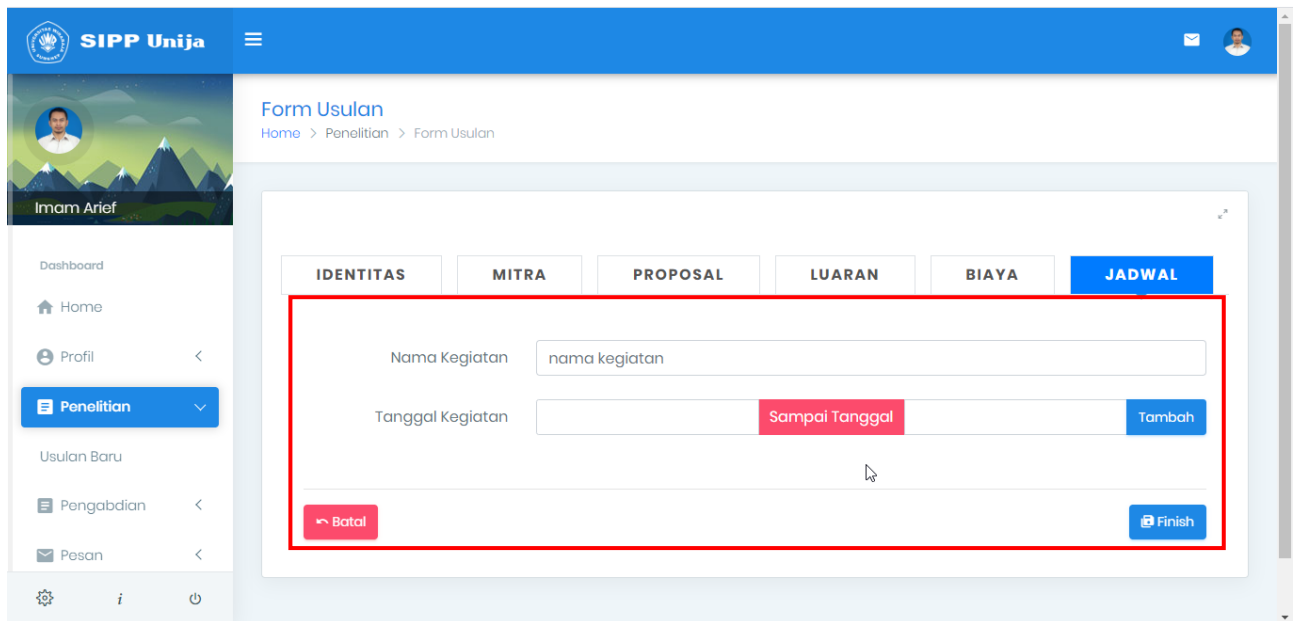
SIPP Unija

Imam Arief

Dashboard

Home

Profil

Penelitian

Usulan Baru

Pengabdian

Pesan

i

Form Usulan

Home > Penelitian > Form Usulan

IDENTITAS

MITRA

PROPOSAL

LUARAN

BIAYA

JADWAL

Nama Kegiatan

nama kegiatan

Tanggal Kegiatan

Sampai Tanggal

Tambah

Batal

Finish